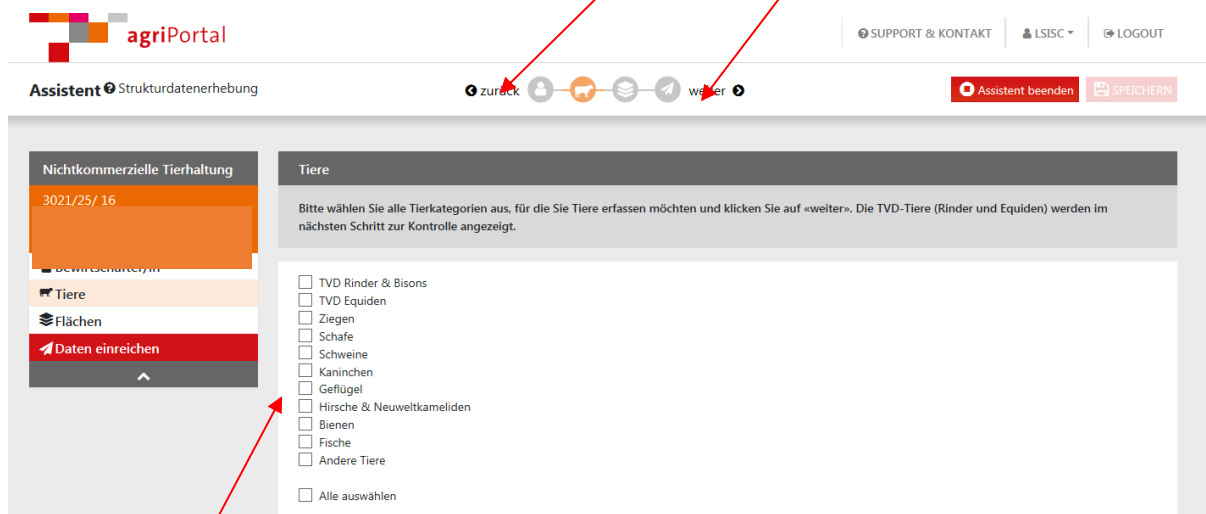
agriPortal

SUPPORT & KONTAKT | LSISC | LOGOUT

Assistent Strukturdatenerhebung

zurück weiter

Assistent beenden SPEICHERN

Nichtkommerzielle Tierhaltung

3021/25/ 16

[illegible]

Tiere

Flächen

Daten einreichen

Tiere

Bitte wählen Sie alle Tierkategorien aus, für die Sie Tiere erfassen möchten und klicken Sie auf «weiter». Die TVD-Tiere (Rinder und Equiden) werden im nächsten Schritt zur Kontrolle angezeigt.

TVD Rinder & Bisons
TVD Equiden
Ziegen
Schafe
Schweine
Kaninchen
Geflügel
Hirsche & Neuweltkameliden
Bienen
Fische
Andere Tiere

Alle auswählen